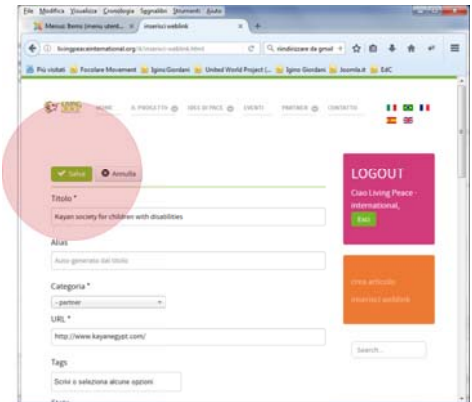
File Modifica Visualizza Cronologia Segnalibri Strumenti Aiuto

Menu: Items (menu utent... | inserisci weblink | +

livingpeaceinternational.org/it/inserisci-weblink.html | C | rendirizzare da gmail

Più visitati | Focolare Movement | Igino Giordani | United World Project (... | Igino Giordani | Joomla.it | EdC

HOME | IL PROGETTO | SEDI DI PACE | EVENTI | PARTNER | CONTATTO

Salva | Annulla

Titolo *

Kayan society for children with disabilities

Alias

Auto-generato dal titolo

Categoria *

- partner

URL *

http://www.kayanegypt.com/

Tags

Scrivi o seleziona alcune opzioni

LOGOUT

Ciao Living Peace - International,

Esci

crea articolo

inserisci weblink

Search...